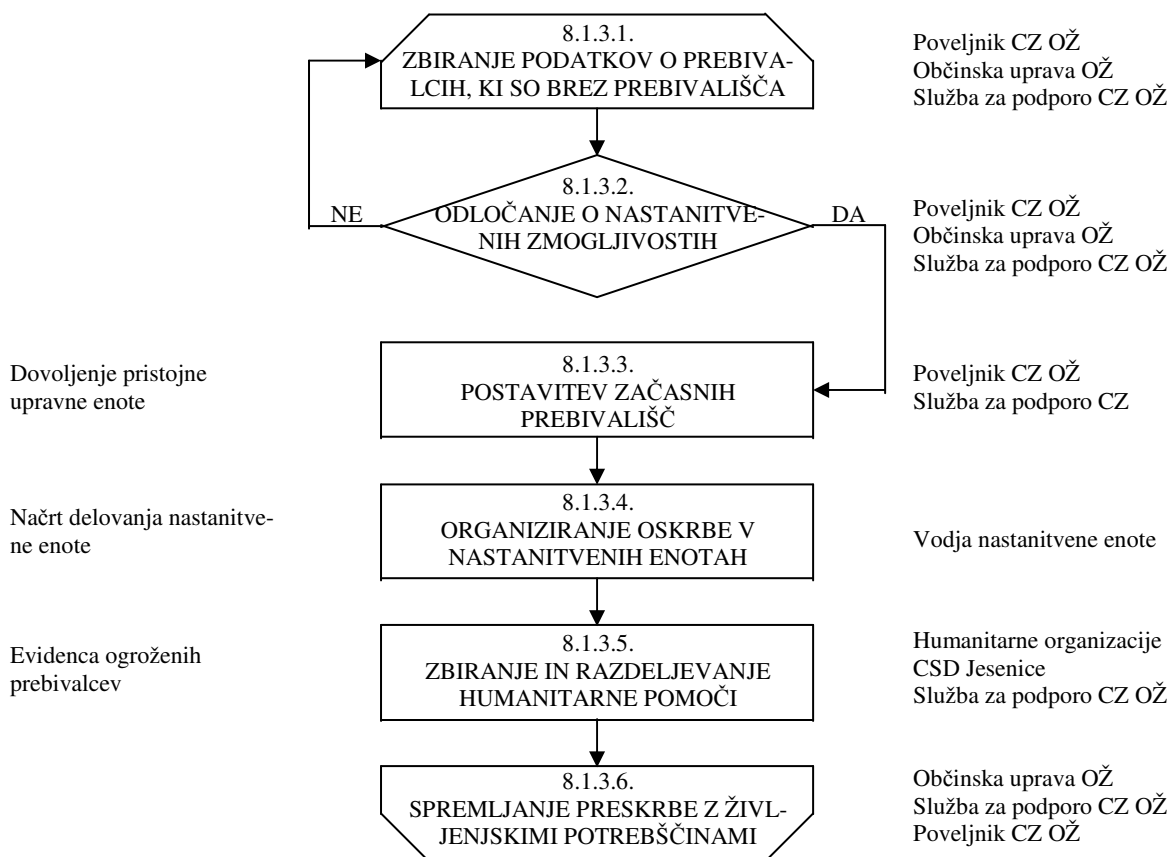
8.1.3.1.
ZBIRANJE PODATKOV O PREBIVALCIH, KI SO BREZ PREBIVALIŠČA

Poveljnik CZ OŽ
Občinska uprava OŽ
Služba za podporo CZ OŽ

8.1.3.2.
ODLOČANJE O NASTANITVENIH ZMOGLJIVOSTIH

NE

DA

Poveljnik CZ OŽ
Občinska uprava OŽ
Služba za podporo CZ OŽ

Dovoljenje pristojne upravne enote

8.1.3.3.
POSTAVITEV ZAČASNIH PREBIVALIŠČ

Poveljnik CZ OŽ
Služba za podporo CZ

Načrt delovanja nastanitvene enote

8.1.3.4.
ORGANIZIRANJE OSKRBE V NASTANITVENIH ENOTAH

Vodja nastanitvene enote

Evidenca ogroženih prebivalcev

8.1.3.5.
ZBIRANJE IN RAZDELJEVANJE HUMANITARNE POMOČI

Humanitarne organizacije
CSD Jesenice
Služba za podporo CZ OŽ

8.1.3.6.
SPREMLJANJE PRESKRBE Z ŽIVLJENJSKIMI POTREBŠČINAMI

Občinska uprava OŽ
Služba za podporo CZ OŽ
Poveljnik CZ OŽ